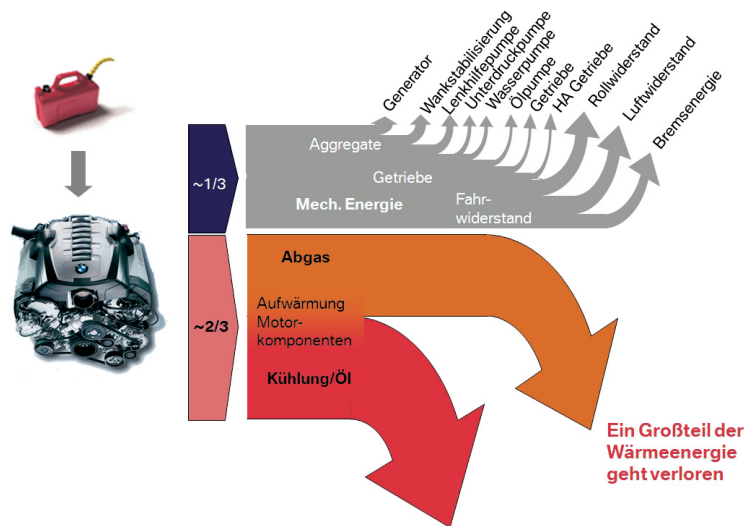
Generator
Wankstabilisierung
Lenkhilfepumpe
Unterdruckpumpe
Wasserpumpe
Ölpumpe
Getriebe
HA Getriebe
Rollwiderstand
Luftwiderstand
Bremsenergie

~1/3
Aggregate
Getriebe
Mech. Energie
Fahr-
widerstand

~2/3
Abgas
Aufwärmung
Motor-
komponenten
Kühlung/Öl

Ein Großteil der
Wärmeenergie
geht verloren